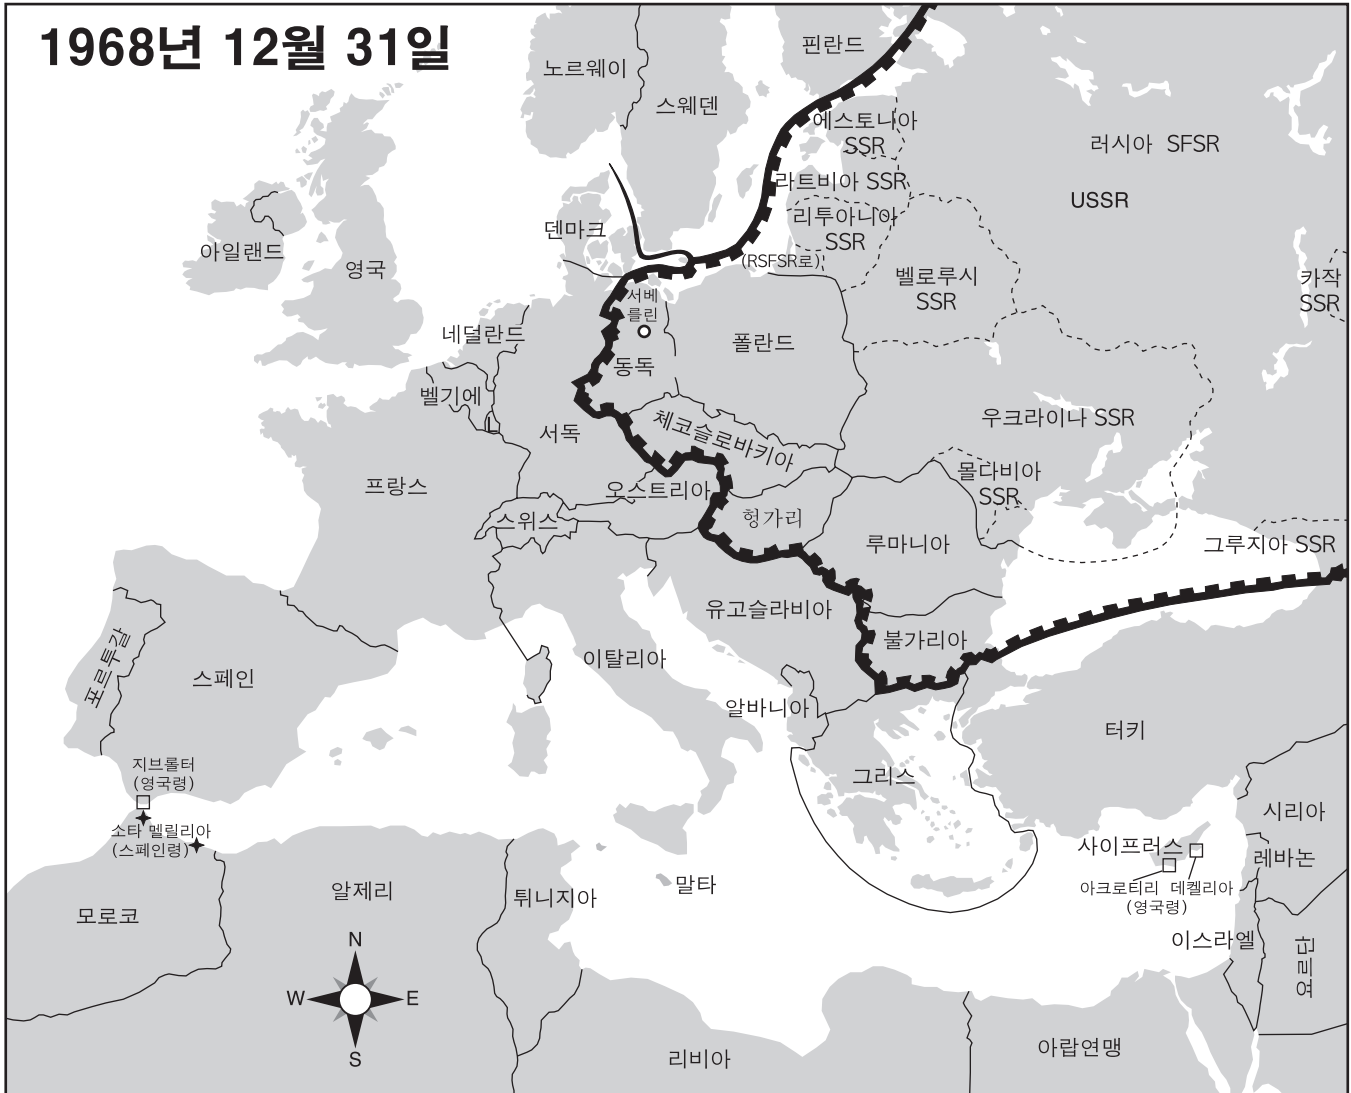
1968년 12월 31일

노르웨이
핀란드
스웨덴
에스토니아 SSR
러시아 SFSR
라트비아 SSR
USSR
리투아니아 SSR
덴마크
(RSFSR로)
아일랜드
영국
서베를린
벨로루시 SSR
카작 SSR
네덜란드
폴란드
동독
벨기에
서독
체코슬로바키아
우크라이나 SSR
프랑스
몰다비아 SSR
오스트리아
헝가리
스위스
루마니아
그루지아 SSR
유고슬라비아
포르투갈
스페인
이탈리아
불가리아
알바니아
터키
지브롤터 (영국령)
그리스
시리아
소타 멜릴리아 (스페인령)
사이프러스
레바논
알제리
말타
아크로티리 (영국령)
데켈리아
모로코
튀니지아
이스라엘
N
W
E
S
요르단
리비아
아랍연맹